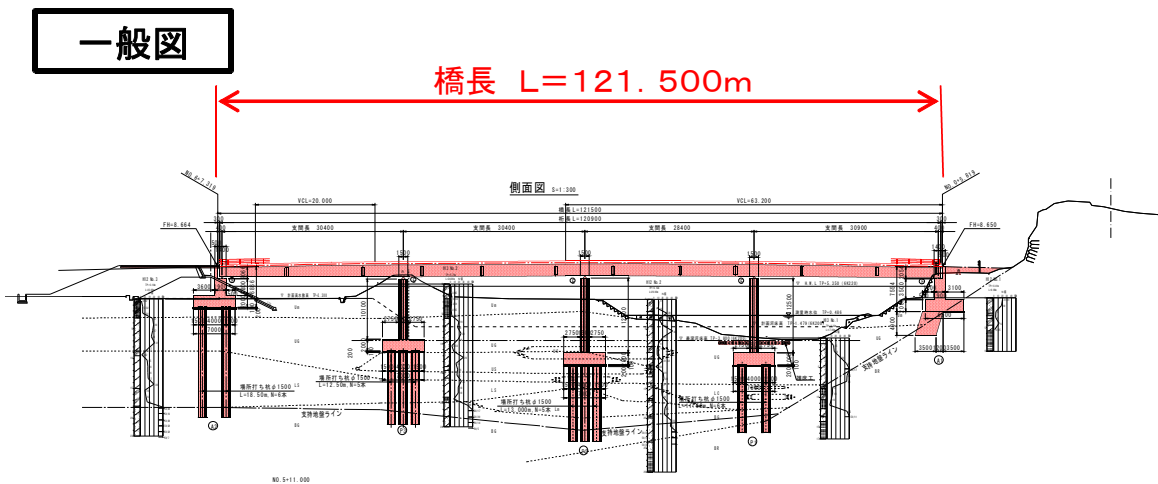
一般図

橋長 L＝121.500m

側面図 S=1:300

VCL=20.000

VCL=63.200

橋長 L=121500

桁長 L=120900

FH=8.664

FH=8.650

支間長 30400

支間長 30400

支間長 28400

支間長 30900

3600

2750

3100

3500

場所打ち杭φ1500 L=18.50m, N=6本

場所打ち杭φ1500 L=12.50m, N=5本

場所打ち杭φ1500 L=11.000m, N=5本

場所打ち杭φ1500

支持地盤ライン

支持地盤ライン

支持地盤ライン

NO.5+11.000